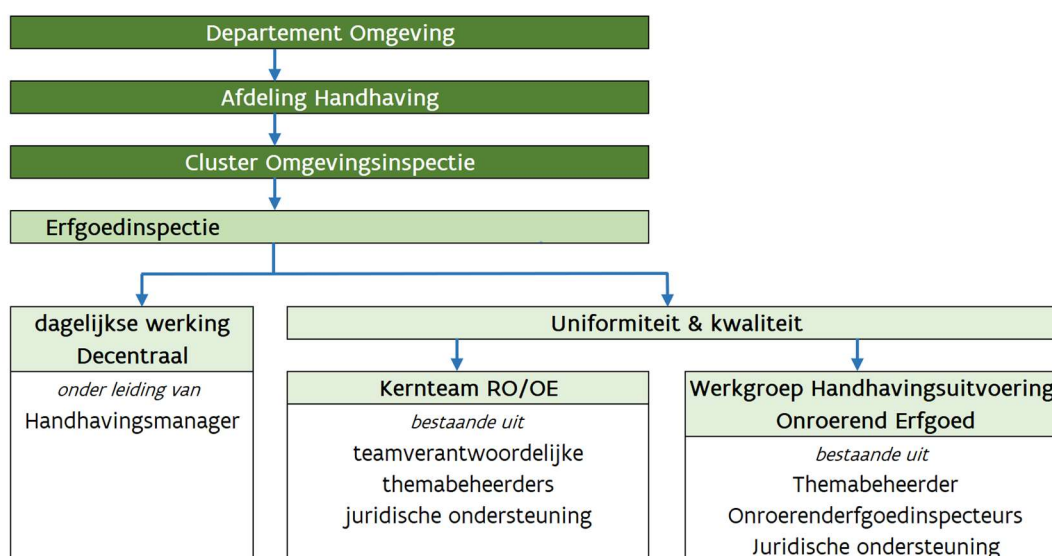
Departement Omgeving

Afdeling Handhaving

Cluster Omgevingsinspectie

Erfgoedinspectie

dagelijkse werking Decentraal

*onder leiding van*

Handhavingsmanager

Uniformiteit & kwaliteit

Kernteam RO/OE

*bestaande uit*

teamverantwoordelijke

themabeheerders

juridische ondersteuning

Werkgroep Handhavingsuitvoering Onroerend Erfgoed

*bestaande uit*

Themabeheerder

Onroerenderfgoedinspecteurs

Juridische ondersteuning